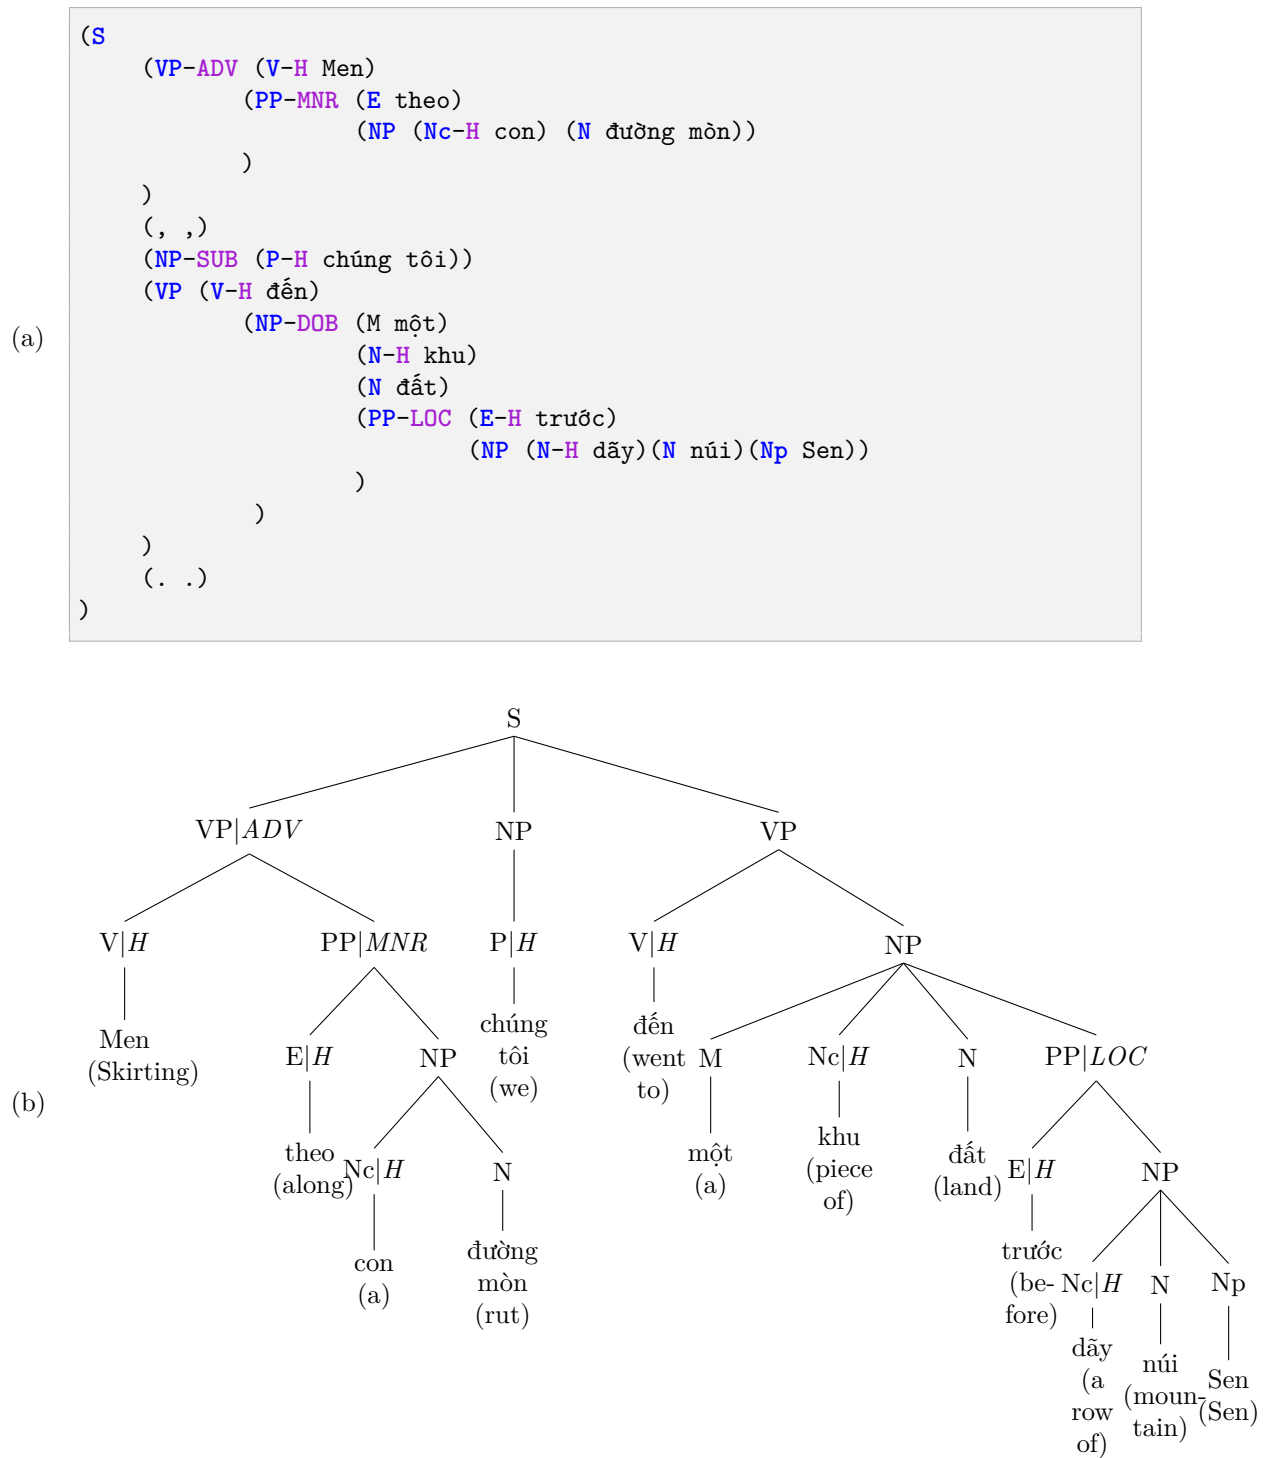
(a)

(S
(VP-ADV (V-H Men)
(PP-MNR (E theo)
(NP (Nc-H con) (N đường mòn))
)
)
(, ,)
(NP-SUB (P-H chúng tôi))
(VP (V-H đến)
(NP-DOB (M một)
(N-H khu)
(N đất)
(PP-LOC (E-H trước)
(NP (N-H dãy)(N núi)(Np Sen))
)
)
)
(. .)
)

(b)

S
VP|$ADV$ NP VP
V|$H$ PP|$MNR$ P|$H$ V|$H$ NP
Men (Skirting) E|$H$ NP chúng tôi (we) đến (went to) M Nc|$H$ N PP|$LOC$
theo (along) Nc|$H$ N một (a) khu (piece of) đất (land) E|$H$ NP
con (a) đường mòn (rut) trước (before) Nc|$H$ N Np
dãy (a row of) núi (mountain) Sen (Sen)